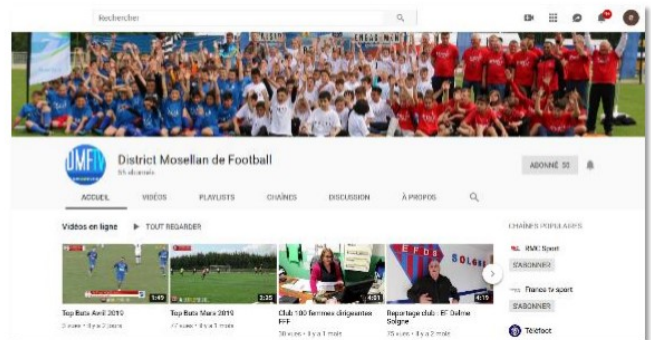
Rechercher

DMFT

District Mosellan de Football
55 abonnés

ABONNÉ 55

ACCUEIL VIDÉOS PLAYLISTS CHAÎNES DISCUSSION À PROPOS

Vidéos en ligne ▶ TOUT REGARDER

1:49
Top Buts Avril 2019
3 vues • Il y a 2 jours

3:35
Top Buts Mars 2019
47 vues • Il y a 1 mois

4:01
Club 100 femmes dirigeantes FFF
36 vues • Il y a 1 mois

4:16
Reportage club : EF Delme Solgne
75 vues • Il y a 2 mois

CHAÎNES POPULAIRES

RMC Sport
S'ABONNER

France tv sport
S'ABONNER

Téléfoot